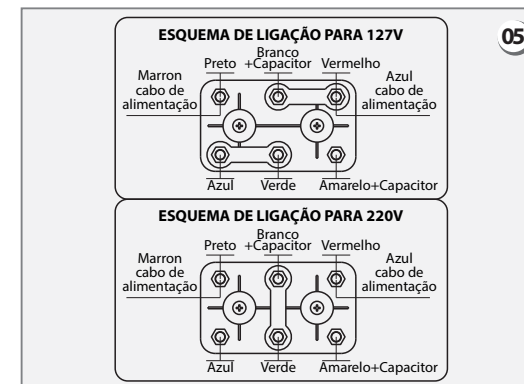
05

ESQUEMA DE LIGAÇÃO PARA 127V

Preto
Branco +Capacitor
Vermelho
Marron cabo de alimentação
Azul cabo de alimentação
Azul
Verde
Amarelo+Capacitor

ESQUEMA DE LIGAÇÃO PARA 220V

Preto
Branco +Capacitor
Vermelho
Marron cabo de alimentação
Azul cabo de alimentação
Azul
Verde
Amarelo+Capacitor